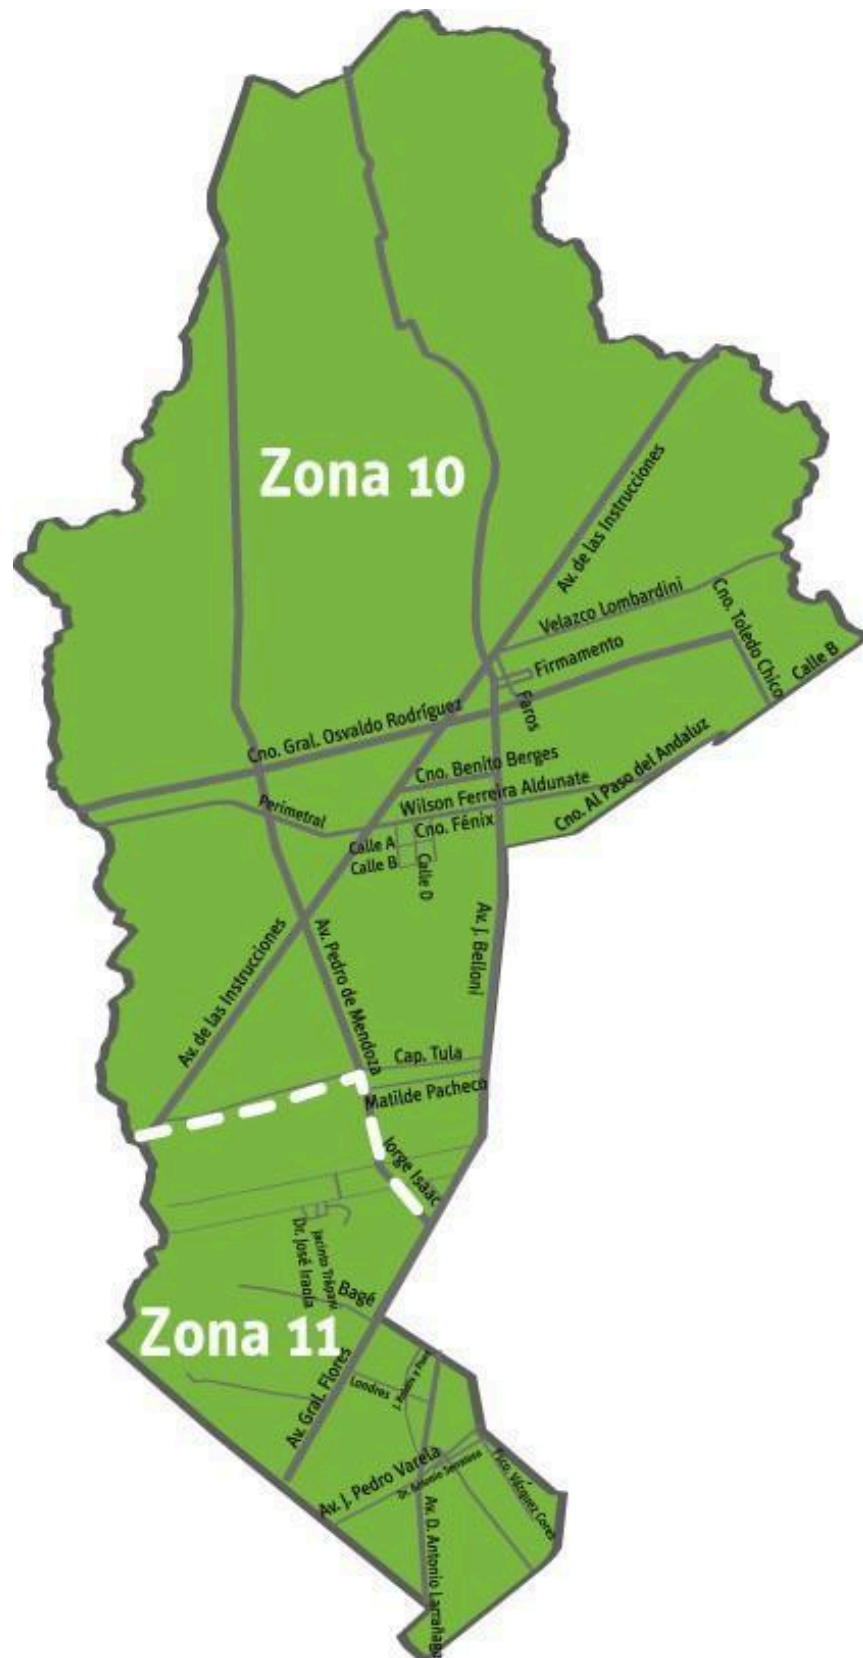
Zona 10

Av. de las Instrucciones

Velazco Lombardini

Cno. Toledo Chico

Calle B

Firmamento

Faros

Cno. Gral. Osvaldo Rodríguez

Cno. Benito Berges

Wilson Ferreira Aldunate

Cno. Al Paso del Andaluz

Perimetral

Cno. Fénix

Calle A

Calle B

Calle D

Av. J. Belloni

Av. de las Instrucciones

Av. Pedro de Mendoza

Cap. Tula

Matilde Pacheco

Jorge Isaac

Jacinto Trápani

Dr. José Iraola

Bagé

Zona 11

Av. Gral. Flores

Londres

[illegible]

Av. J. Pedro Varela

Dr. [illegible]

Av. D. Antonio Larrañaga

Fco. Vázquez Cores